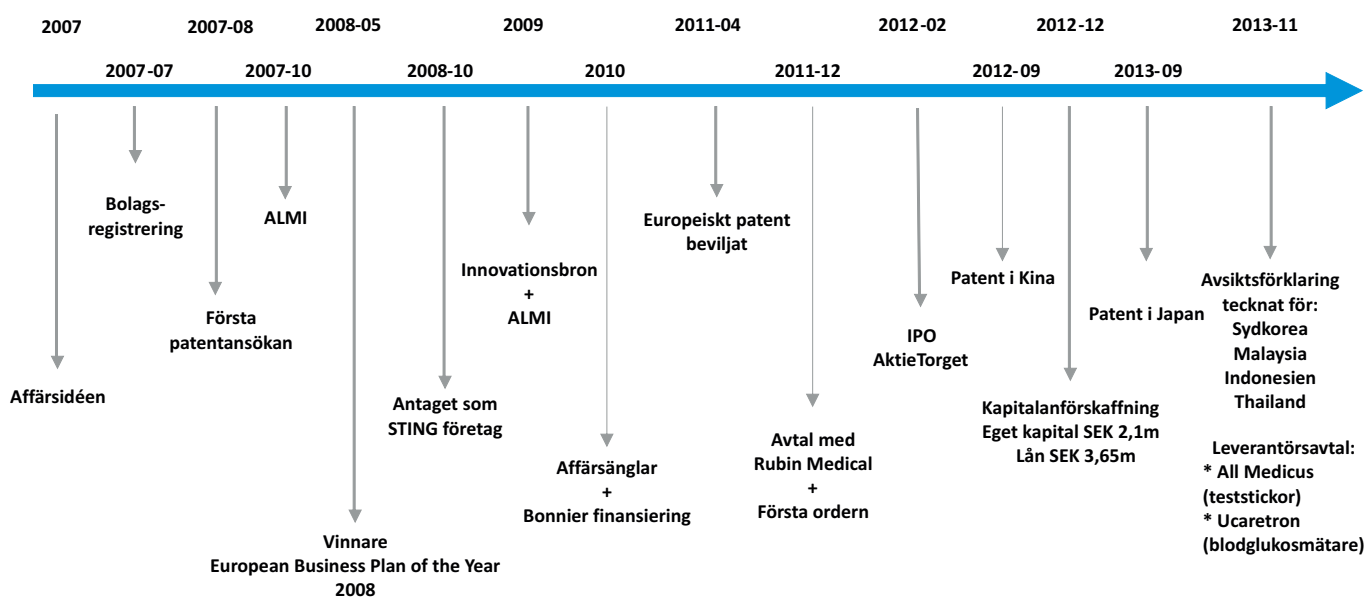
2007
2007-07
2007-08
2007-10
2008-05
2008-10
2009
2010
2011-04
2011-12
2012-02
2012-09
2012-12
2013-09
2013-11

Affärsidéen

Bolagsregistrering

Första patentansökan

ALMI

Vinnare
European Business Plan of the Year 2008

Antaget som STING företag

Innovationsbron
+
ALMI

Affärsänglar
+
Bonnier finansiering

Europeiskt patent beviljat

Avtal med Rubin Medical
+
Första ordern

IPO
AktieTorget

Patent i Kina

Kapitalanförskaffning
Eget kapital SEK 2,1m
Lån SEK 3,65m

Patent i Japan

Avsiktsförklaring tecknat för:
Sydkorea
Malaysia
Indonesien
Thailand

Leverantörsavtal:
* All Medicus (teststickor)
* Ucaretron (blodglukosmätare)